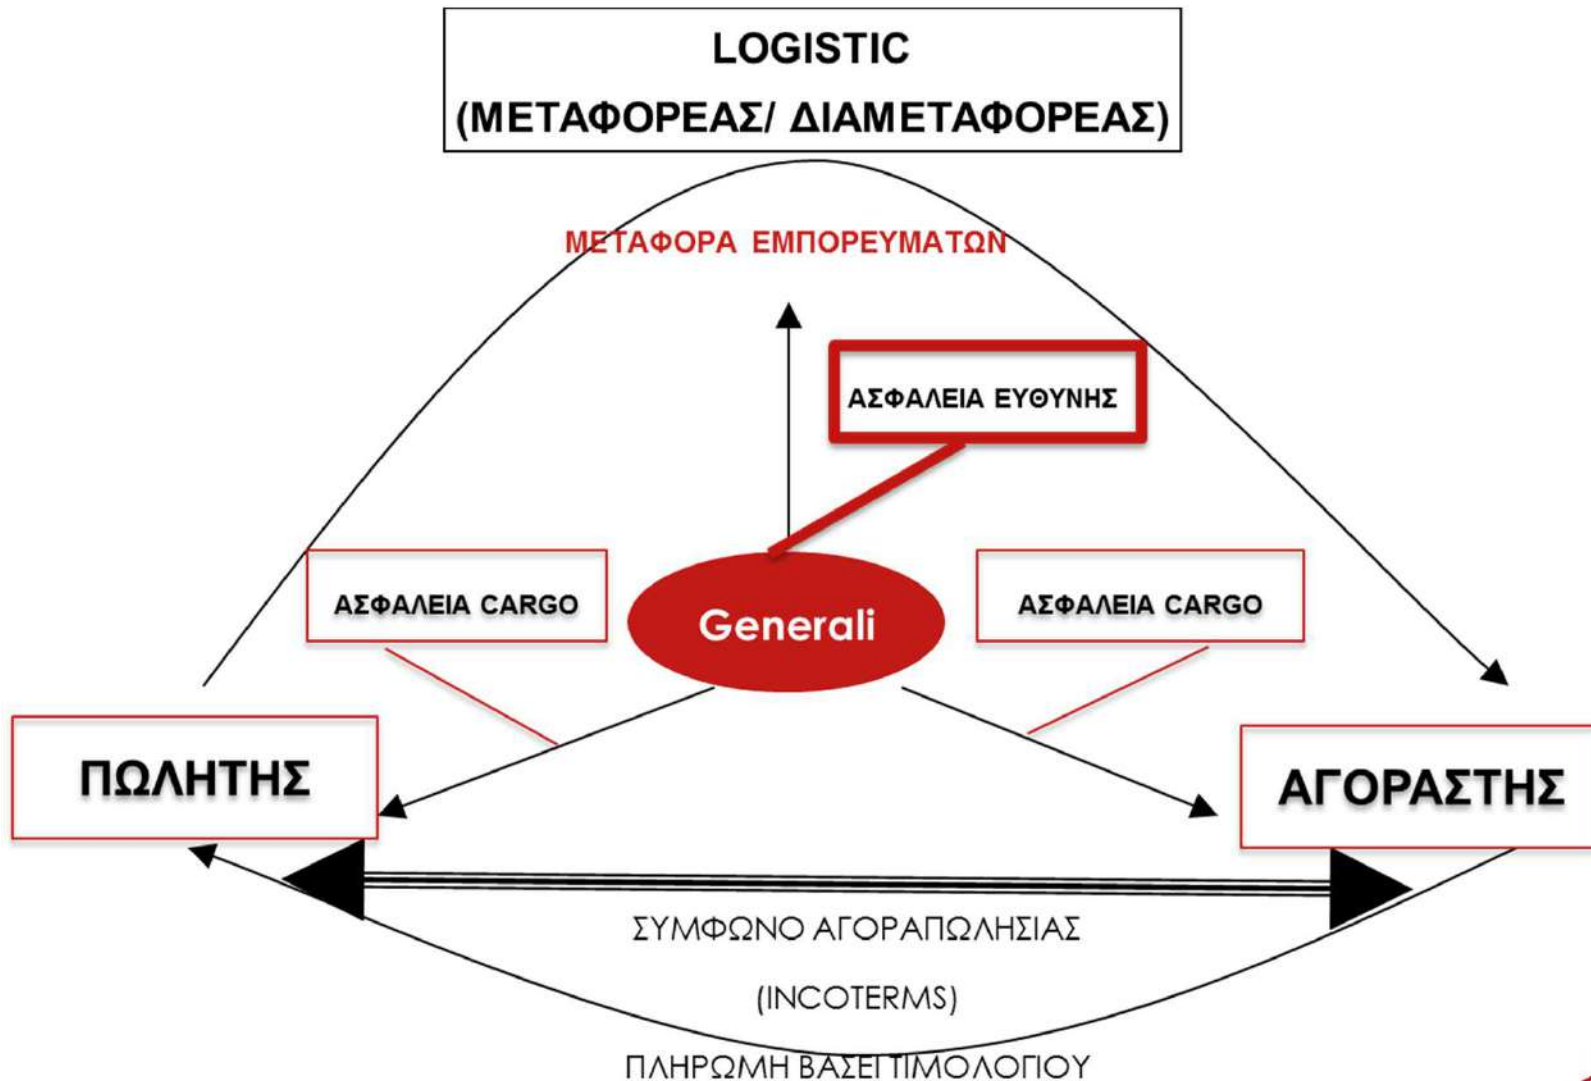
LOGISTIC
(ΜΕΤΑΦΟΡΕΑΣ/ ΔΙΑΜΕΤΑΦΟΡΕΑΣ)

ΜΕΤΑΦΟΡΑ ΕΜΠΟΡΕΥΜΑΤΩΝ

ΑΣΦΑΛΕΙΑ ΕΥΘΥΝΗΣ

ΑΣΦΑΛΕΙΑ CARGO

Generali

ΑΣΦΑΛΕΙΑ CARGO

ΠΩΛΗΤΗΣ

ΑΓΟΡΑΣΤΗΣ

ΣΥΜΦΩΝΟ ΑΓΟΡΑΠΩΛΗΣΙΑΣ

(INCOTERMS)

ΠΛΗΡΩΜΗ ΒΑΣΕΙ ΤΙΜΟΛΟΓΙΟΥ